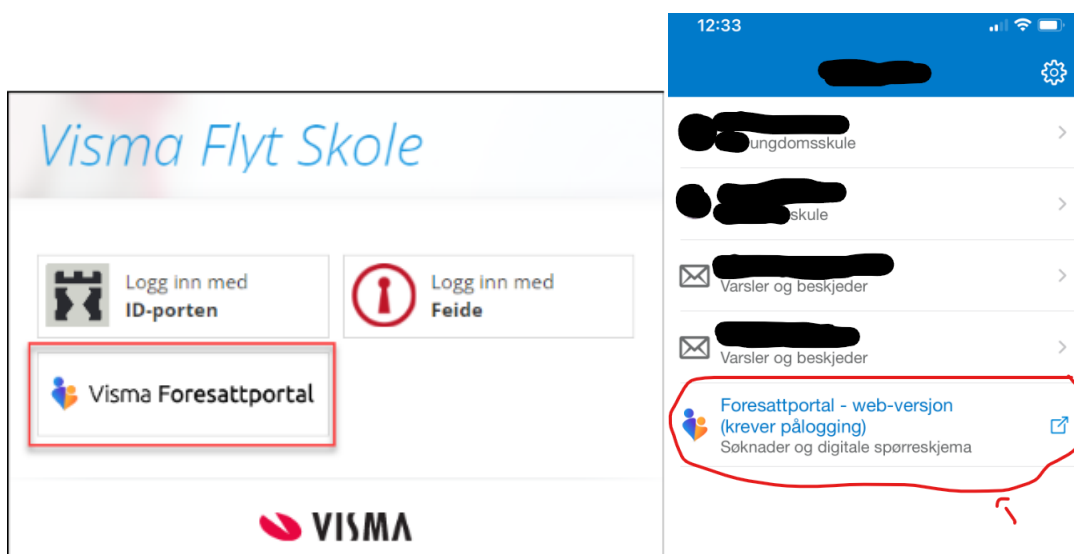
Visma Flyt Skole

Logg inn med
ID-porten

Logg inn med
Feide

Visma Foresattportal

VISMA

12:33

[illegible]ungdomsskule

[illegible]skule

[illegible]
Varsler og beskjeder

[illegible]
Varsler og beskjeder

Foresattportal - web-versjon (krever pålogging)
Søknader og digitale spørreskjema